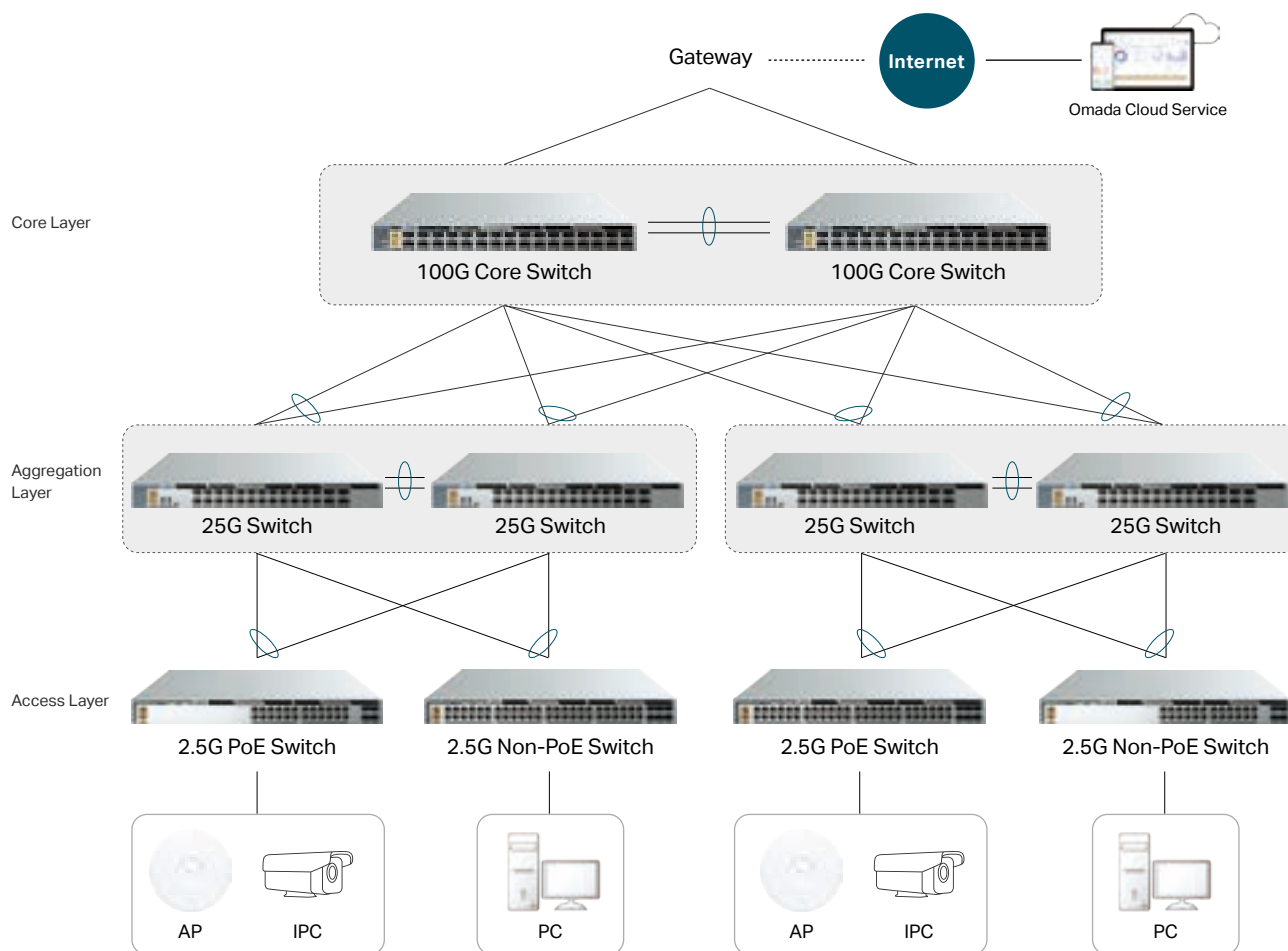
Gateway

Internet

Omada Cloud Service

Core Layer

100G Core Switch

100G Core Switch

Aggregation Layer

25G Switch

25G Switch

25G Switch

25G Switch

Access Layer

2.5G PoE Switch

2.5G Non-PoE Switch

2.5G PoE Switch

2.5G Non-PoE Switch

AP

IPC

PC

AP

IPC

PC